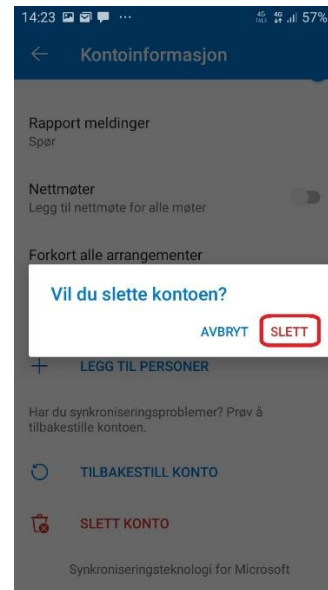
14:23 ··· 57%

Kontoinformasjon

Rapport meldinger
Spør

Nettmøter
Legg til nettmøte for alle møter

Forkort alle arrangementer

Vil du slette kontoen?

AVBRYT SLETT

LEGG TIL PERSONER

Har du synkroniseringsproblemer? Prøv å tilbakestille kontoen.

TILBAKESTILL KONTO

SLETT KONTO

Synkroniseringsteknologi for Microsoft